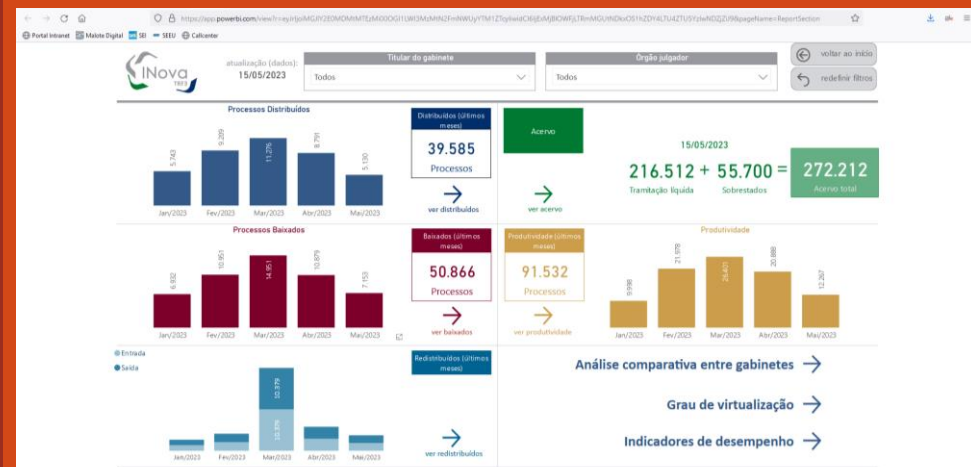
https://app.powerbi.com/view?r=eyJrIjoiMGJlY2E0MDMtMTEzMi00OGI1LWI3MzMtN2FmNWUyYTM1ZTIiwidCI6IjExMjBlOWFjLTRmMGUtNDkxOS1hZDY4LTU4ZTU5YzIwNDJjZiJ9&pageName=ReportSection

Portal Intranet Malote Digital SEI SEEU Callcenter

INova TRE5

atualização (dados): 15/05/2023

Titular do gabinete
Todos

Órgão julgador
Todos

voltar ao início
redefinir filtros

Processos Distribuídos
5.743 9.289 11.276 8.791 5.130
Jan/2023 Fev/2023 Mar/2023 Abr/2023 Mai/2023

Distribuídos (últimos meses)
39.585
Processos
ver distribuídos

Acervo
ver acervo

15/05/2023
216.512 + 55.700 = 272.212
Tramitação líquida Sobrestados Acervo total

Processos Baixados
6.932 10.951 14.851 10.879 7.153
Jan/2023 Fev/2023 Mar/2023 Abr/2023 Mai/2023

Baixados (últimos meses)
50.866
Processos
ver baixados

Produtividade (últimos meses)
91.532
Processos
ver produtividade

Produtividade
9.896 21.978 26.421 20.888 12.267
Jan/2023 Fev/2023 Mar/2023 Abr/2023 Mai/2023

Entrada
Saída
30.979
10.376
Jan/2023 Fev/2023 Mar/2023 Abr/2023 Mai/2023

Redistribuídos (últimos meses)
ver redistribuídos

Análise comparativa entre gabinetes
Grau de virtualização
Indicadores de desempenho